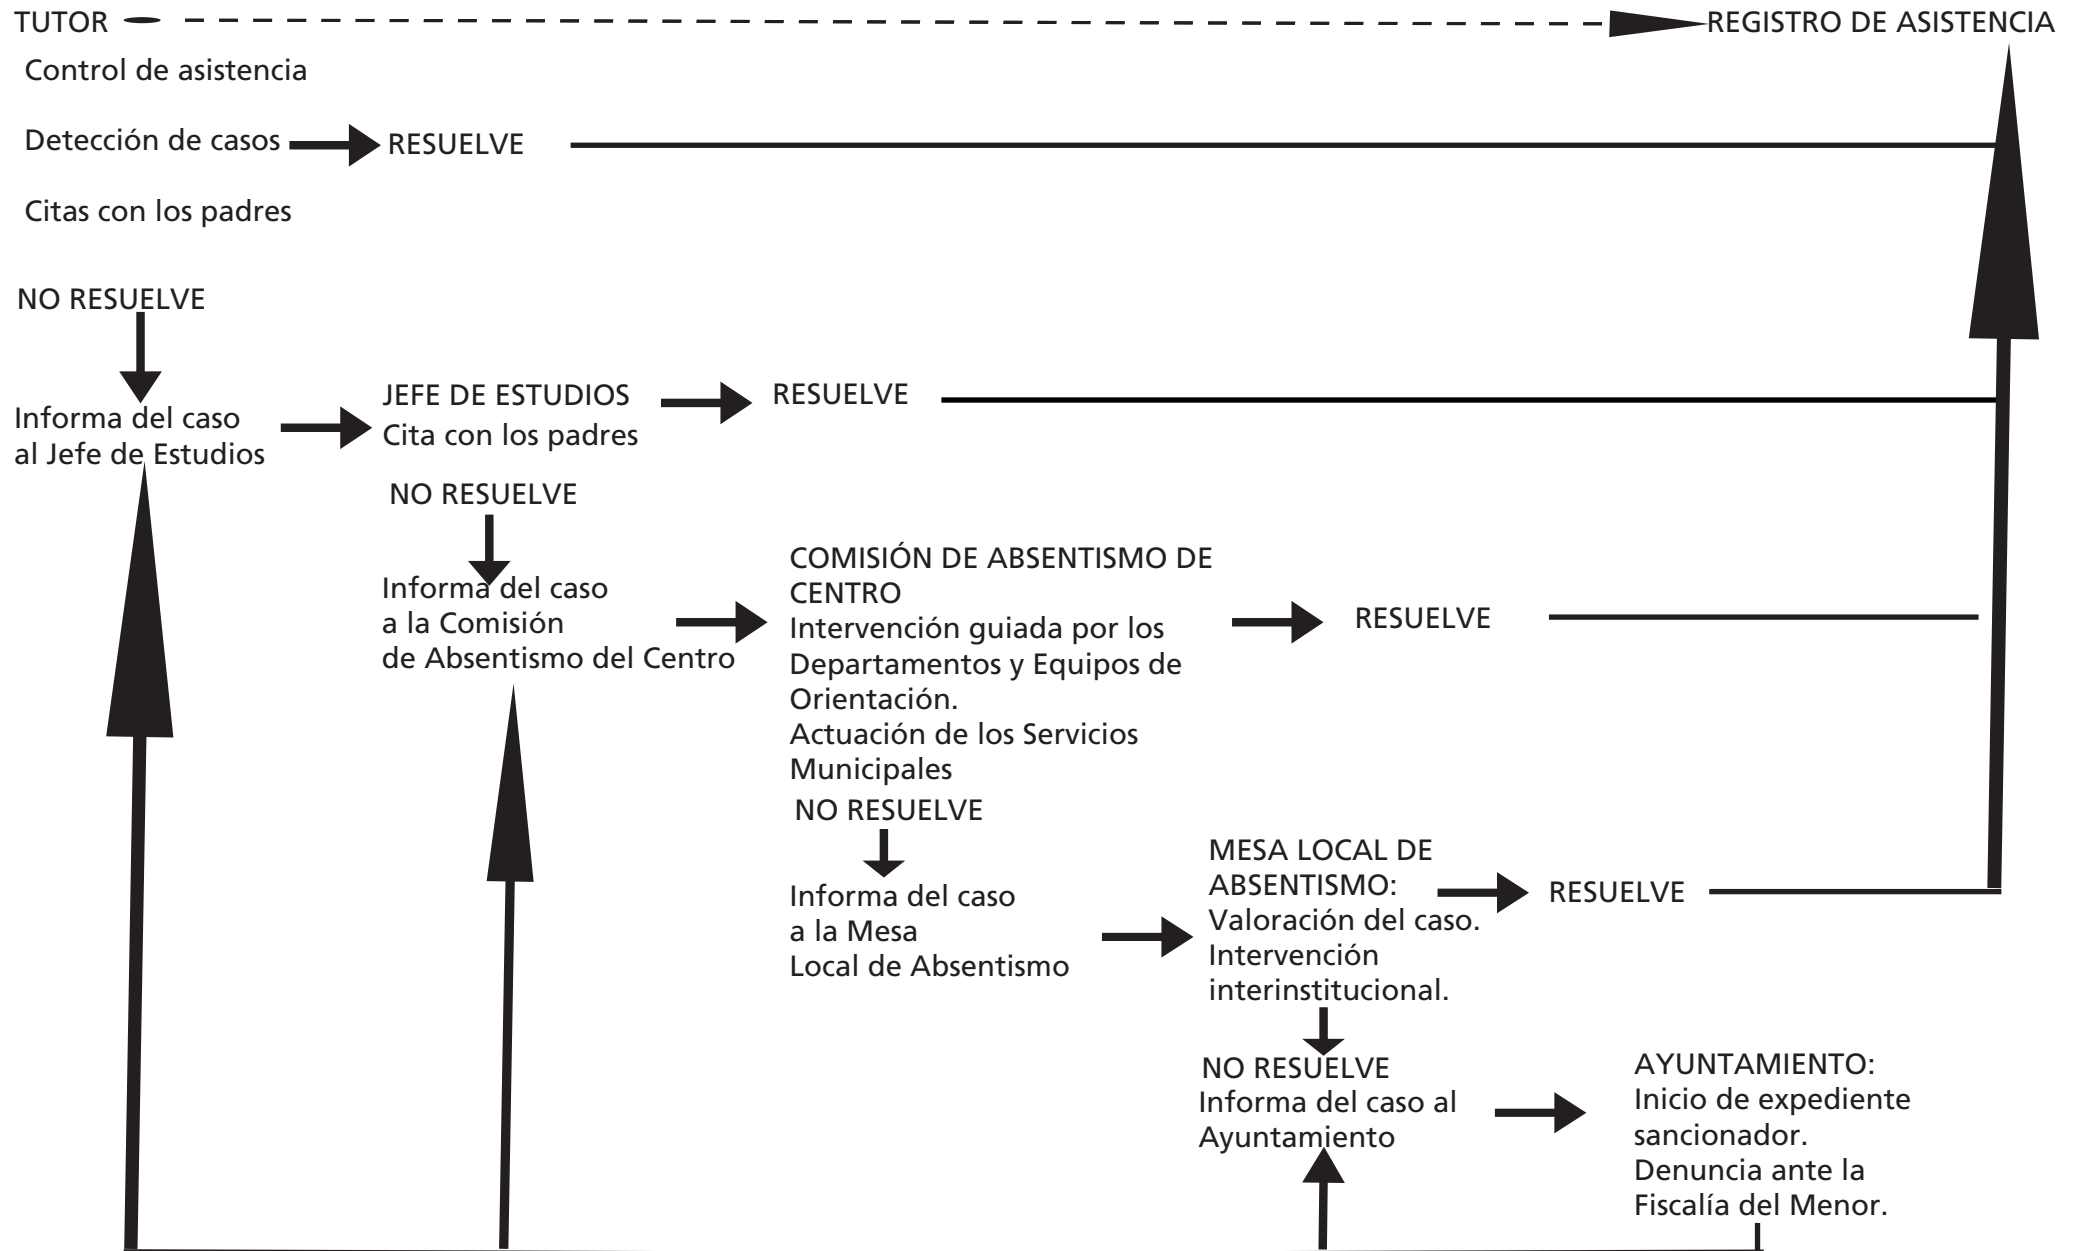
TUTOR

REGISTRO DE ASISTENCIA

Control de asistencia

Detección de casos

RESUELVE

Citas con los padres

NO RESUELVE

Informa del caso al Jefe de Estudios

JEFE DE ESTUDIOS
Cita con los padres

RESUELVE

NO RESUELVE

Informa del caso a la Comisión de Absentismo del Centro

COMISIÓN DE ABSENTISMO DE CENTRO
Intervención guiada por los Departamentos y Equipos de Orientación.
Actuación de los Servicios Municipales

RESUELVE

NO RESUELVE

Informa del caso a la Mesa Local de Absentismo

MESA LOCAL DE ABSENTISMO:
Valoración del caso.
Intervención interinstitucional.

RESUELVE

NO RESUELVE
Informa del caso al Ayuntamiento

AYUNTAMIENTO:
Inicio de expediente sancionador.
Denuncia ante la Fiscalía del Menor.